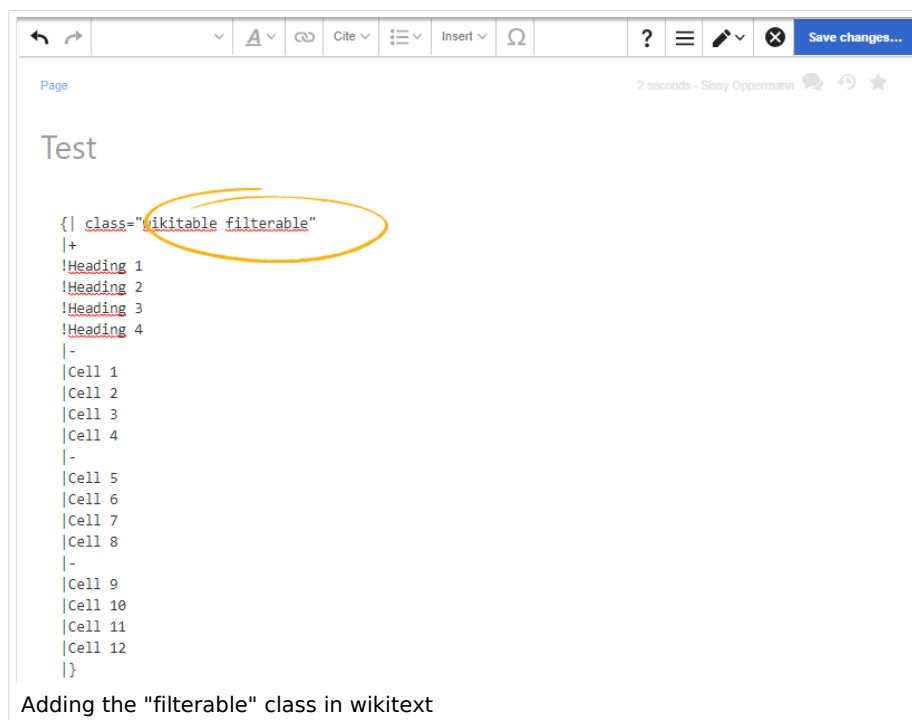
Cite Insert ? Save changes...

Page

2 seconds - Sissy Oppermann

Test

{| class="wikitable filterable"
|+
!Heading 1
!Heading 2
!Heading 3
!Heading 4
|-
|Cell 1
|Cell 2
|Cell 3
|Cell 4
|-
|Cell 5
|Cell 6
|Cell 7
|Cell 8
|-
|Cell 9
|Cell 10
|Cell 11
|Cell 12
|}

Adding the "filterable" class in wikitext